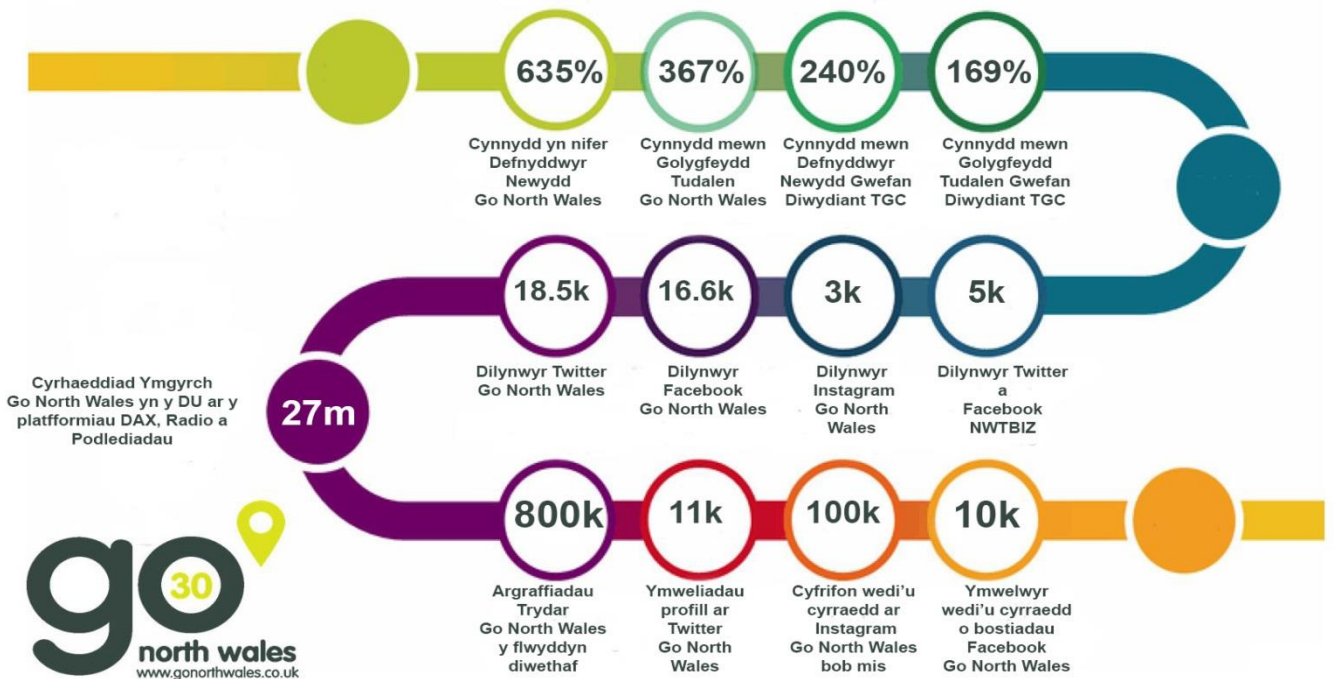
635%
Cynnydd yn nifer Defnyddwyr Newydd Go North Wales

367%
Cynnydd mewn Golygfeydd Tudalen Go North Wales

240%
Cynnydd mewn Defnyddwyr Newydd Gwefan Diwydiant TGC

169%
Cynnydd mewn Golygfeydd Tudalen Gwefan Diwydiant TGC

18.5k
Dilynwyr Twitter Go North Wales

16.6k
Dilynwyr Facebook Go North Wales

3k
Dilynwyr Instagram Go North Wales

5k
Dilynwyr Twitter a Facebook NWTBIZ

Cyrhaeddiad Ymgyrch Go North Wales yn y DU ar y platfformiau DAX, Radio a Podlediadau

27m

800k
Argraffiadau Trydar Go North Wales y flwyddyn diwethaf

11k
Ymweliadau profill ar Twitter Go North Wales

100k
Cyfrifon wedi'u cyrraedd ar Instagram Go North Wales bob mis

10k
Ymwelwyr wedi'u cyrraedd o bostiadau Facebook Go North Wales

go 30
north wales
www.gonorthwales.co.uk